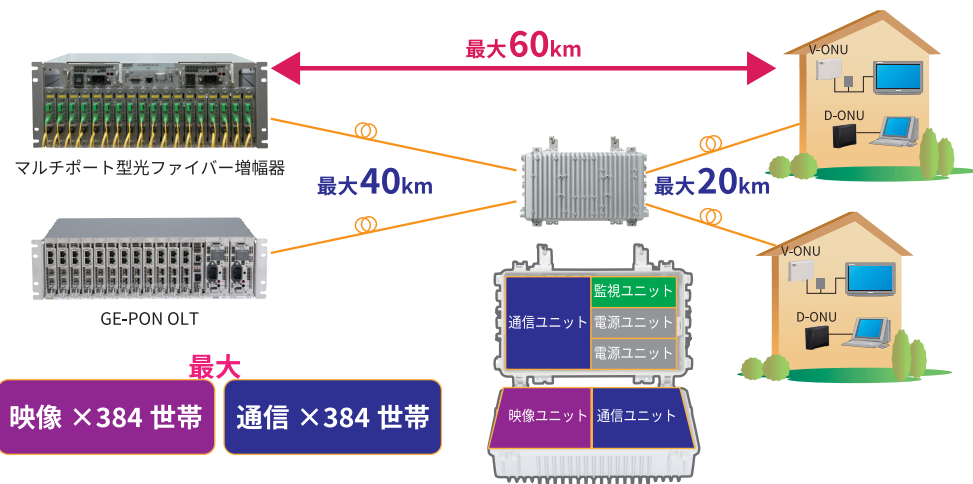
最大60km

V-ONU

D-ONU

マルチポート型光ファイバー増幅器

最大40km

最大20km

V-ONU

D-ONU

GE-PON OLT

監視ユニット

通信ユニット

電源ユニット

電源ユニット

最大

映像 ×384 世帯

通信 ×384 世帯

映像ユニット

通信ユニット